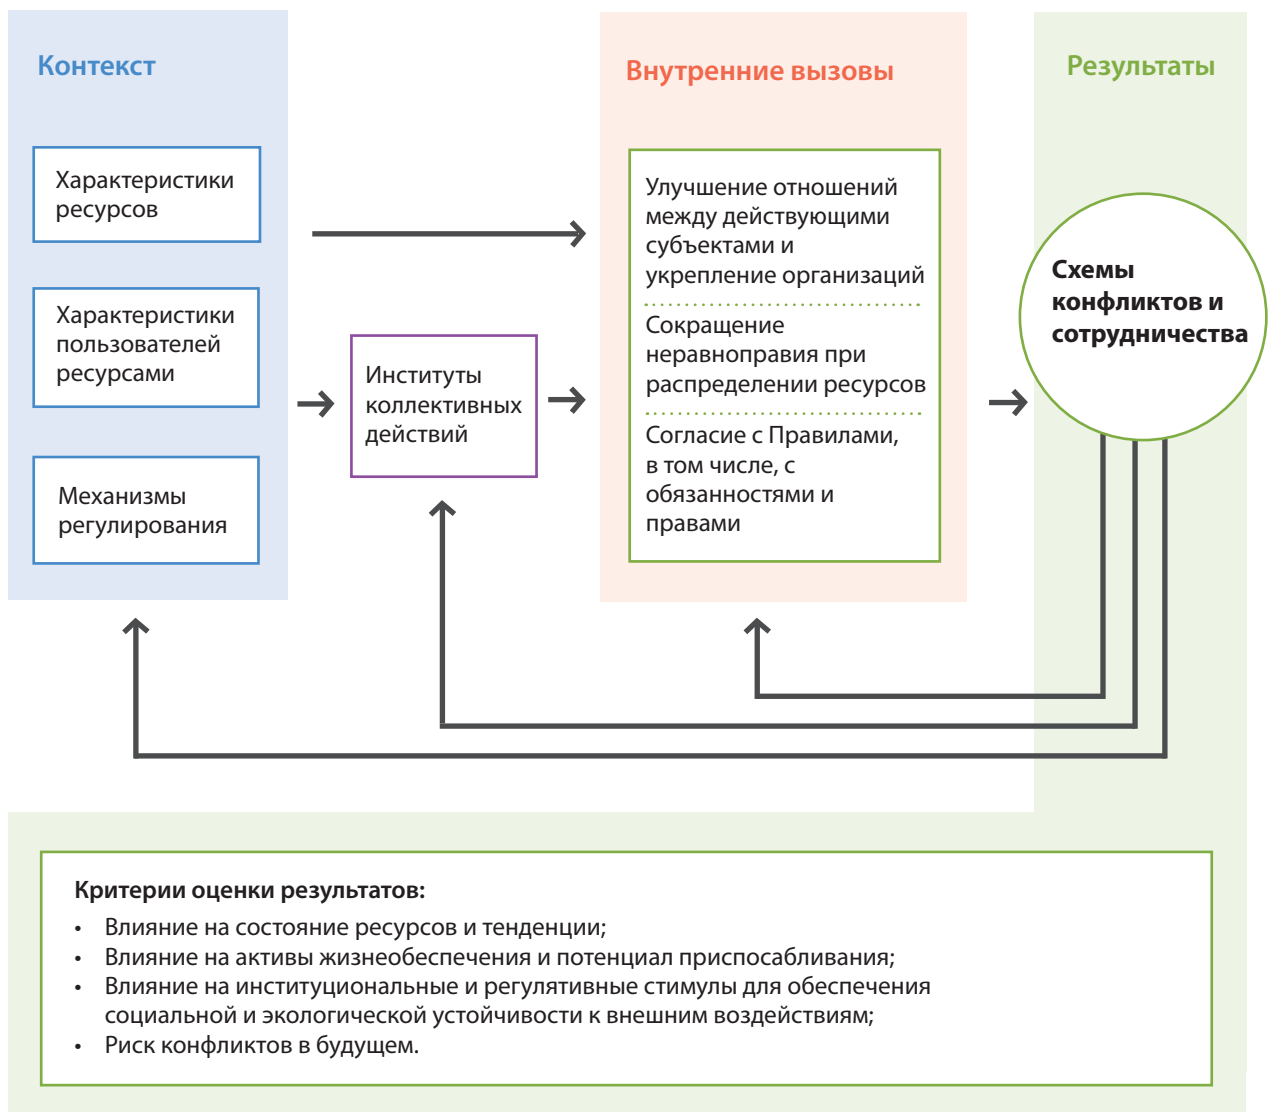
Контекст

Характеристики ресурсов

Характеристики пользователей ресурсами

Механизмы регулирования

Институты коллективных действий

Внутренние вызовы

Улучшение отношений между действующими субъектами и укрепление организаций

Сокращение неравноправия при распределении ресурсов

Согласие с Правилами, в том числе, с обязанностями и правами

Результаты

Схемы конфликтов и сотрудничества

Критерии оценки результатов:
• Влияние на состояние ресурсов и тенденции;
• Влияние на активы жизнеобеспечения и потенциал приспосабливания;
• Влияние на институциональные и регулятивные стимулы для обеспечения социальной и экологической устойчивости к внешним воздействиям;
• Риск конфликтов в будущем.